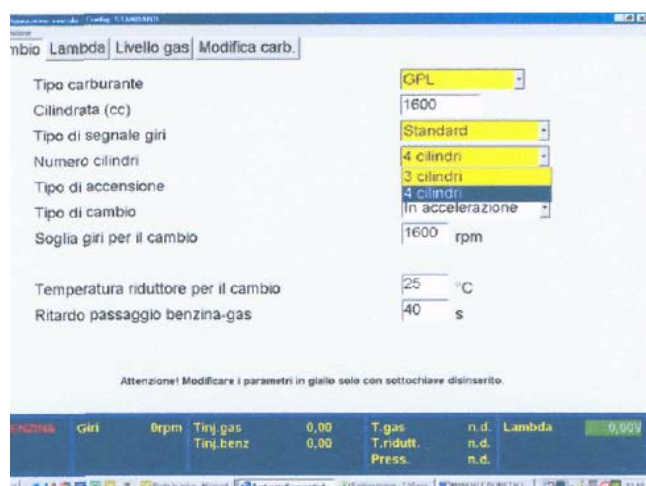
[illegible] Config: STANDARD

mbio Lambda Livello gas Modifica carb.

Tipo carburante GPL
Cilindrata (cc) 1600
Tipo di segnale giri Standard
Numero cilindri 4 cilindri
3 cilindri
4 cilindri
Tipo di accensione
Tipo di cambio In accelerazione
Soglia giri per il cambio 1600 rpm

Temperatura riduttore per il cambio 25 °C
Ritardo passaggio benzina-gas 40 s

Attenzione! Modificare i parametri in giallo solo con sottochiave disinserito.

BENZINA Giri 0rpm Tinj.gas 0,00 T.gas n.d. Lambda 0,00V
Tinj.benz 0,00 T.ridutt. n.d.
Press. n.d.

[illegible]